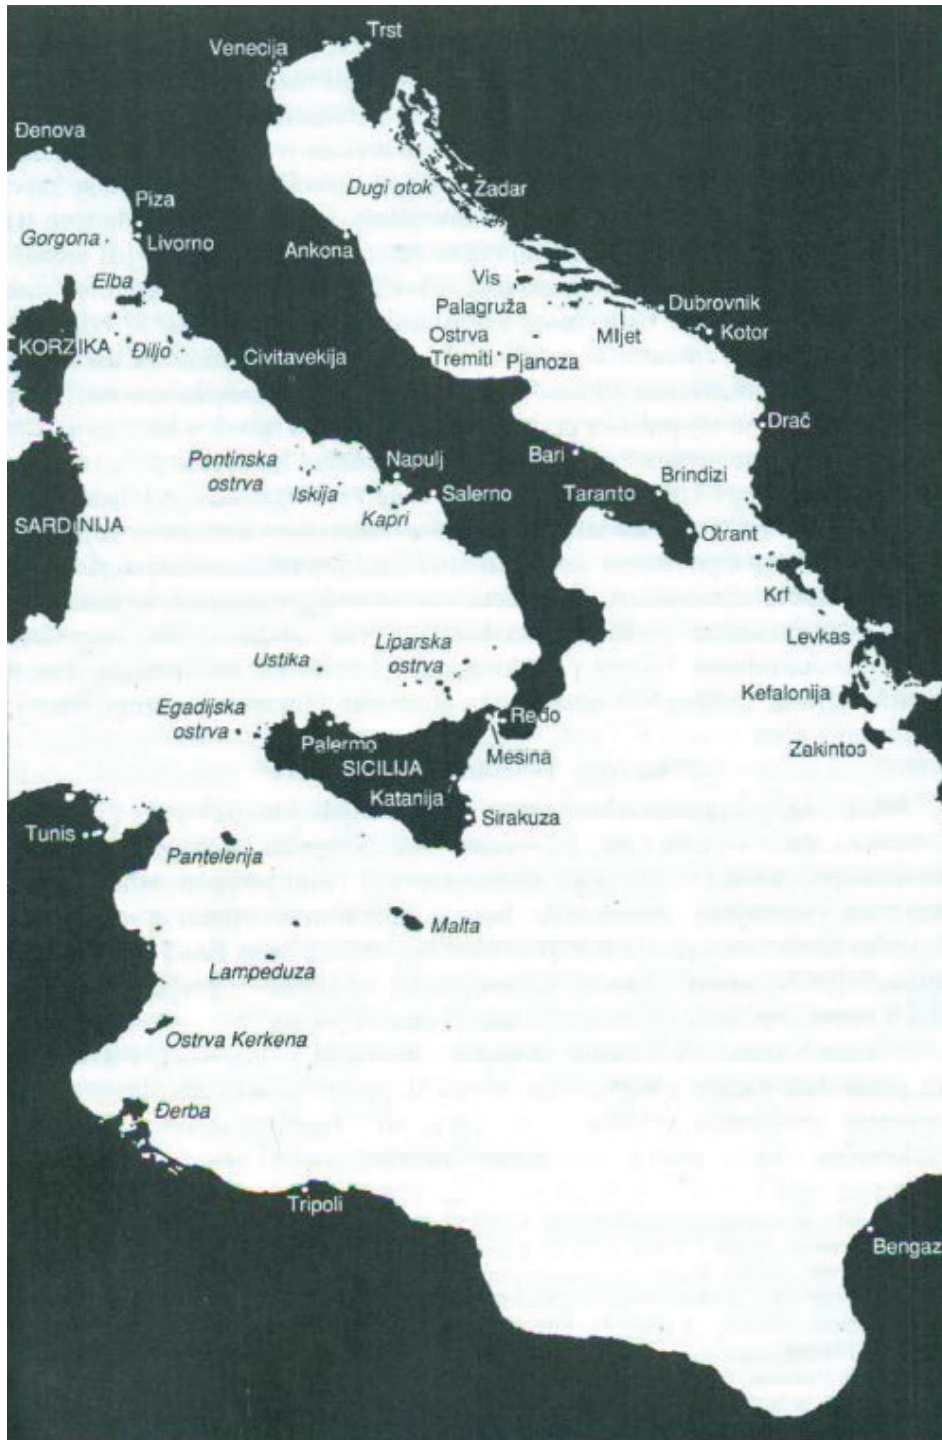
Trst
Venecija
Đenova
Dugi otok
Zadar
Piza
Gorgona
Livorno
Ankona
Elba
Vis
Palagruža
Dubrovnik
Ostrva
Mljet
Kotor
KORZIKA
Đilјo
Civitavekija
Tremiti
Pjanoza
Drač
Pontinska ostrva
Napulj
Bari
Brindizi
Iskija
Salerno
Taranto
SARDINIJA
Kapri
Otrant
Krf
Levkas
Liparska ostrva
Ustika
Kefalonija
Egadijska ostrva
Redo
Palermo
Mesina
Zakintos
SICILIJA
Katanija
Sirakuza
Tunis
Pantelerija
Malta
Lampeduza
Ostrva Kerkena
Đerba
Tripoli
Bengaz